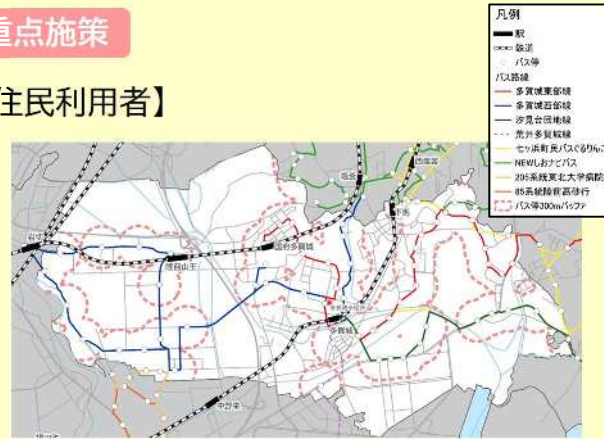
重点施策

【住民利用者】

凡例
駅
鉄道
バス停
バス路線
多賀城東部線
多賀城西部線
汐見台団地線
荒井多賀城線
七ヶ浜町民バスぐるりんこ
NEWしおナビバス
205系統東北大学病院
85系統陸前高砂行
バス停300mバッファ

岩切
陸前山王
国府多賀城
多賀城
下馬
西塩釜
塩釜
中野栄